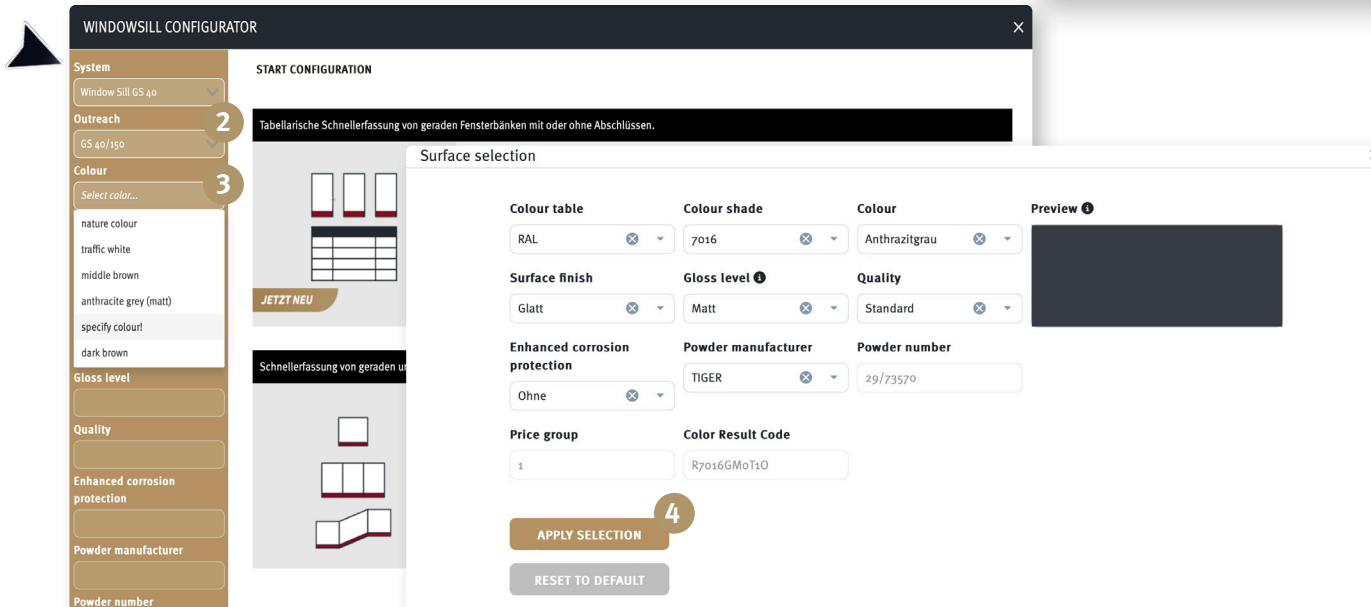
WINDOWSILL CONFIGURATOR

×

System
Window Sill GS 40
Outreach
GS 40/150
Colour
Select color...
nature colour
traffic white
middle brown
anthracite grey (matt)
specify colour!
dark brown
Gloss level
Quality
Enhanced corrosion protection
Powder manufacturer
Powder number

2
3

START CONFIGURATION

Tabellarische Schnellerfassung von geraden Fensterbänken mit oder ohne Abschlüssen.

JETZT NEU

Schnellerfassung von geraden u

Surface selection

| Colour table | Colour shade | Colour | Preview |
|---|---|---|---|
| RAL | 7016 | Anthrazitgrau | |
| Surface finish | Gloss level | Quality | |
| Glatt | Matt | Standard | |
| Enhanced corrosion protection | Powder manufacturer | Powder number | |
| Ohne | TIGER | 29/73570 | |
| Price group | Color Result Code | | |
| 1 | R7016GMoT1O | | |

4

APPLY SELECTION

RESET TO DEFAULT